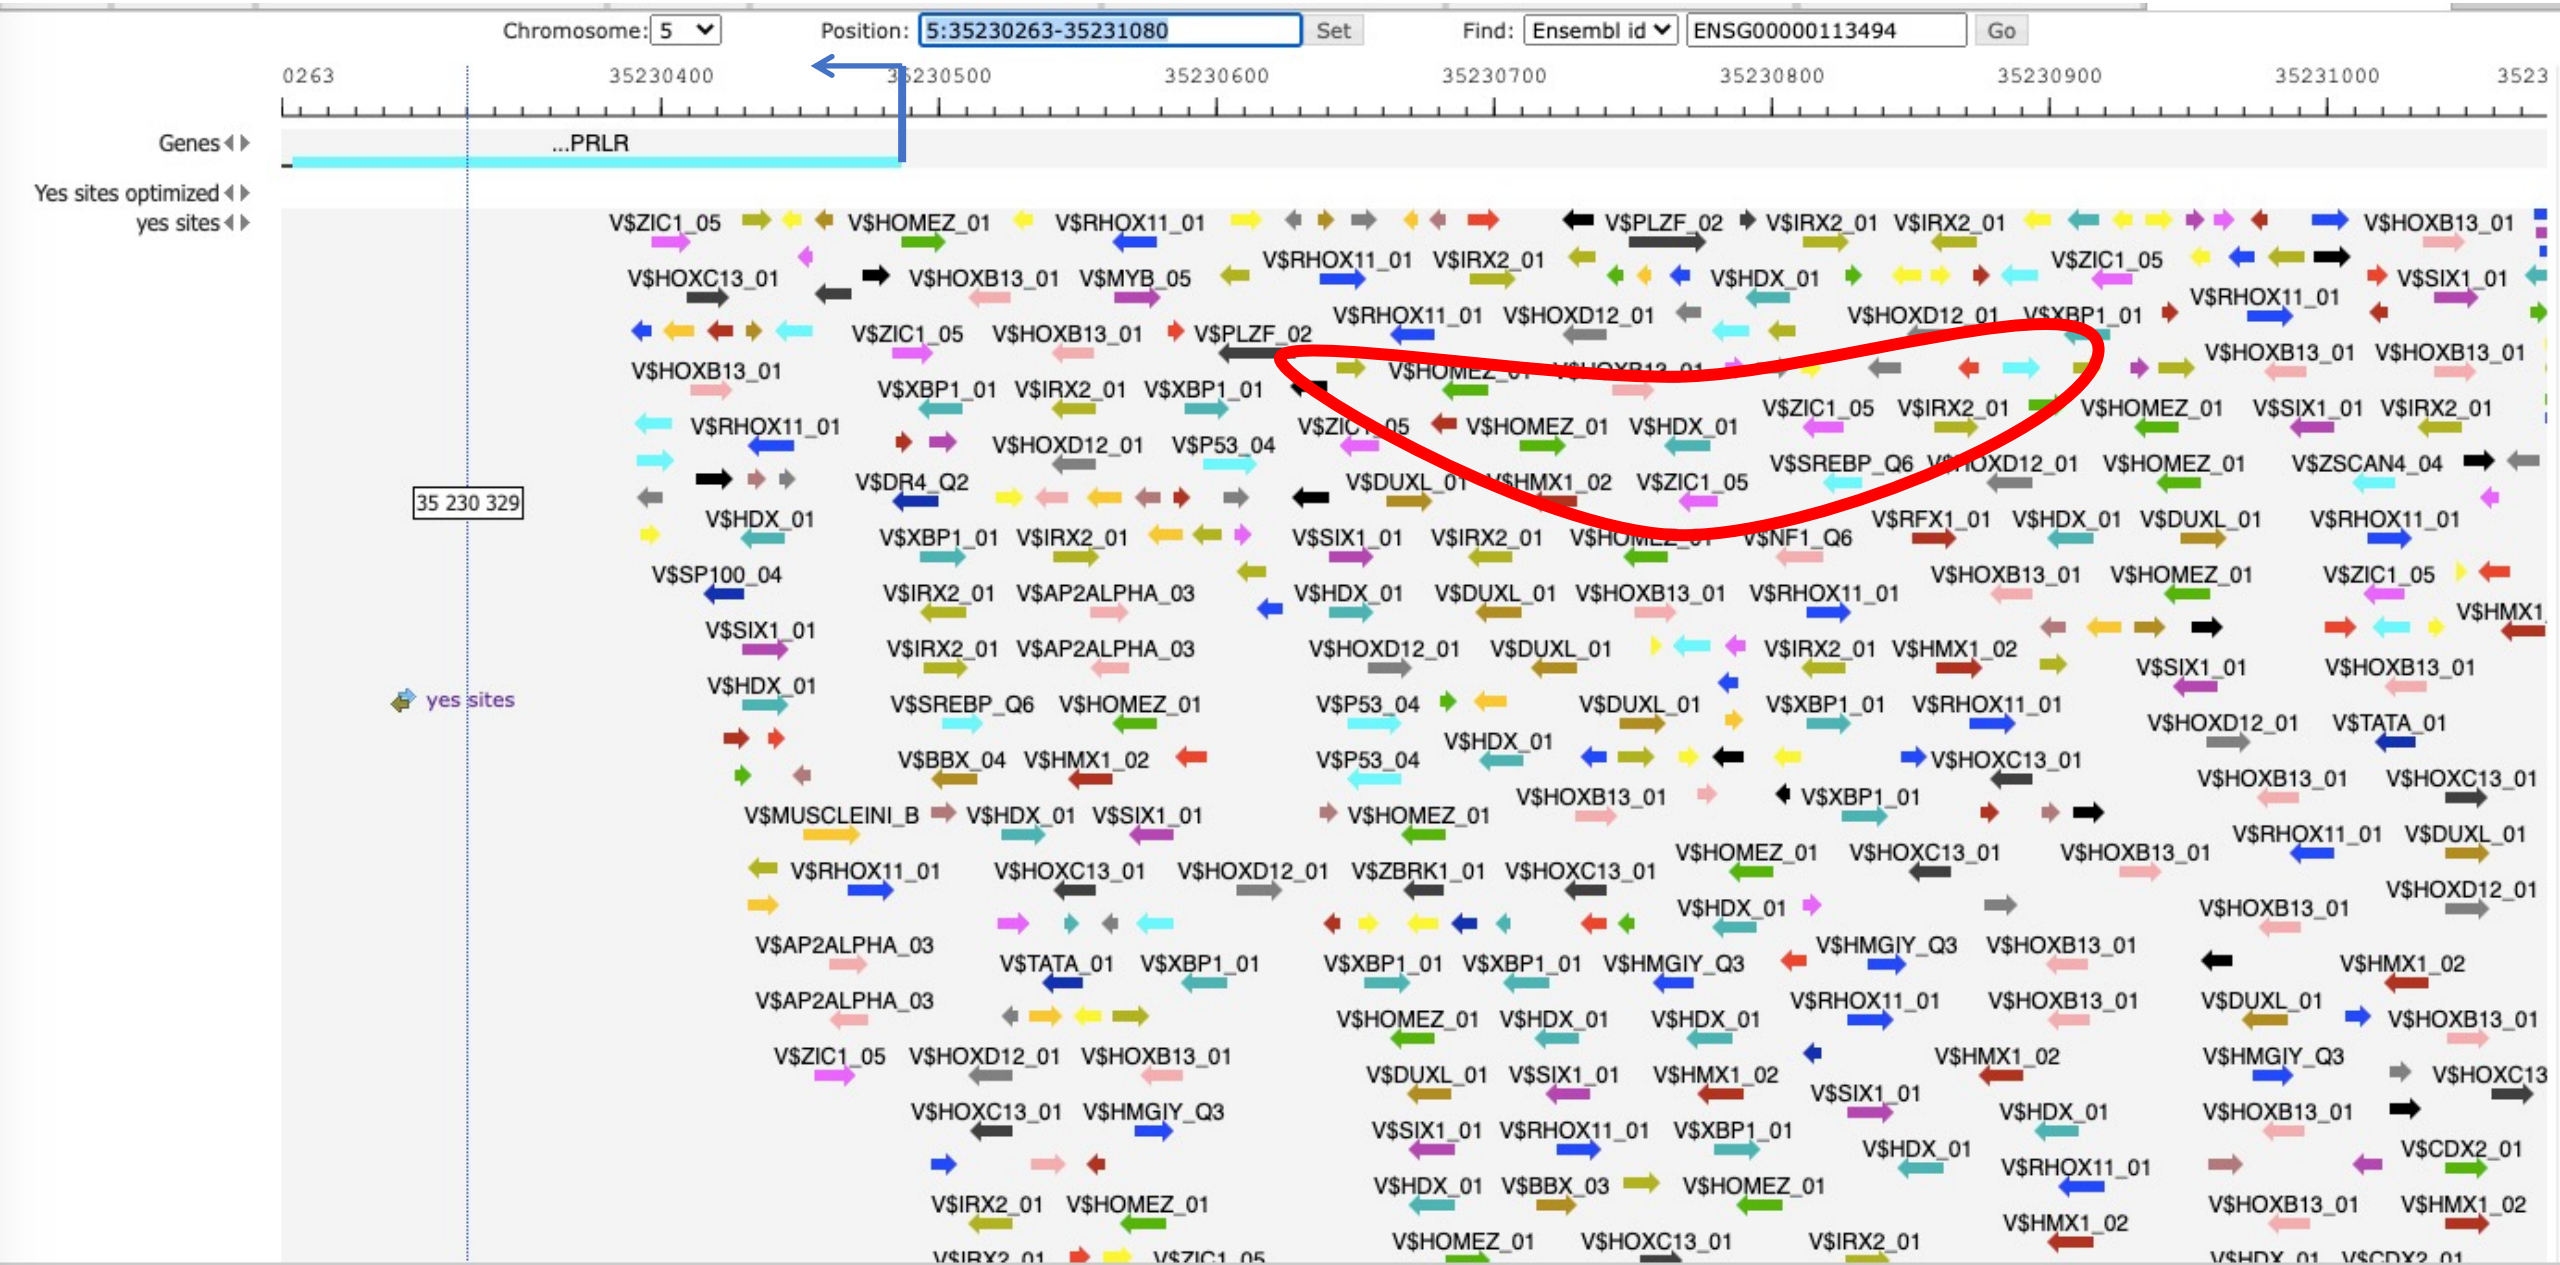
Chromosome: 5 Position: 5:35230263-35231080 Set Find: Ensembl id ENSG00000113494 Go

0263 35230400 35230500 35230600 35230700 35230800 35230900 35231000 3523

Genes
...PRLR

Yes sites optimized
yes sites

35 230 329

yes sites

V$ZIC1_05 V$HOMEZ_01 V$RHOX11_01 V$PLZF_02 V$IRX2_01 V$IRX2_01 V$HOXB13_01
V$HOXC13_01 V$HOXB13_01 V$MYB_05 V$RHOX11_01 V$IRX2_01 V$HDX_01 V$ZIC1_05 V$SIX1_01
V$RHOX11_01 V$HOXD12_01 V$HOXD12_01 V$XBP1_01 V$RHOX11_01
V$ZIC1_05 V$HOXB13_01 V$PLZF_02
V$HOXB13_01 V$HOMEZ_01 V$HOXB13_01 V$HOXB13_01 V$HOXB13_01
V$XBP1_01 V$IRX2_01 V$XBP1_01
V$ZIC1_05 V$IRX2_01 V$HOMEZ_01 V$SIX1_01 V$IRX2_01
V$RHOX11_01 V$ZIC1_05 V$HOMEZ_01 V$HDX_01
V$HOXD12_01 V$P53_04
V$SREBP_Q6 V$HOXD12_01 V$HOMEZ_01 V$ZSCAN4_04
V$DR4_Q2 V$DUXL_01 V$HMX1_02 V$ZIC1_05
V$HDX_01 V$RFX1_01 V$HDX_01 V$DUXL_01 V$RHOX11_01
V$XBP1_01 V$IRX2_01 V$SIX1_01 V$IRX2_01 V$HOMEZ_01 V$NF1_Q6
V$SP100_04 V$HOXB13_01 V$HOMEZ_01 V$ZIC1_05
V$IRX2_01 V$AP2ALPHA_03 V$HDX_01 V$DUXL_01 V$HOXB13_01 V$RHOX11_01 V$HMX1
V$SIX1_01
V$IRX2_01 V$AP2ALPHA_03 V$HOXD12_01 V$DUXL_01 V$IRX2_01 V$HMX1_02 V$SIX1_01 V$HOXB13_01
V$HDX_01
V$SREBP_Q6 V$HOMEZ_01 V$P53_04 V$DUXL_01 V$XBP1_01 V$RHOX11_01 V$HOXD12_01 V$TATA_01
V$HDX_01
V$BBX_04 V$HMX1_02 V$P53_04 V$HOXC13_01 V$HOXB13_01 V$HOXC13_01
V$HOXB13_01 V$XBP1_01
V$MUSCLEINI_B V$HDX_01 V$SIX1_01 V$HOMEZ_01 V$RHOX11_01 V$DUXL_01
V$HOMEZ_01 V$HOXC13_01 V$HOXB13_01
V$RHOX11_01 V$HOXC13_01 V$HOXD12_01 V$ZBRK1_01 V$HOXC13_01 V$HOXD12_01
V$HDX_01 V$HOXB13_01
V$AP2ALPHA_03 V$HMGIY_Q3 V$HOXB13_01
V$TATA_01 V$XBP1_01 V$XBP1_01 V$XBP1_01 V$HMGIY_Q3 V$HMX1_02
V$AP2ALPHA_03 V$RHOX11_01 V$HOXB13_01 V$DUXL_01
V$HOMEZ_01 V$HDX_01 V$HDX_01 V$HOXB13_01
V$ZIC1_05 V$HOXD12_01 V$HOXB13_01 V$HMX1_02 V$HMGIY_Q3
V$DUXL_01 V$SIX1_01 V$HMX1_02 V$HOXC13
V$SIX1_01
V$HOXC13_01 V$HMGIY_Q3 V$HDX_01 V$HOXB13_01
V$SIX1_01 V$RHOX11_01 V$XBP1_01 V$CDX2_01
V$HDX_01 V$RHOX11_01
V$HDX_01 V$BBX_03 V$HOMEZ_01
V$IRX2_01 V$HOMEZ_01 V$HOXB13_01 V$HMX1_02
V$HMX1_02
V$HOMEZ_01 V$HOXC13_01 V$IRX2_01
V$IRX2_01 V$ZIC1_05 V$HDX_01 V$CDX2_01